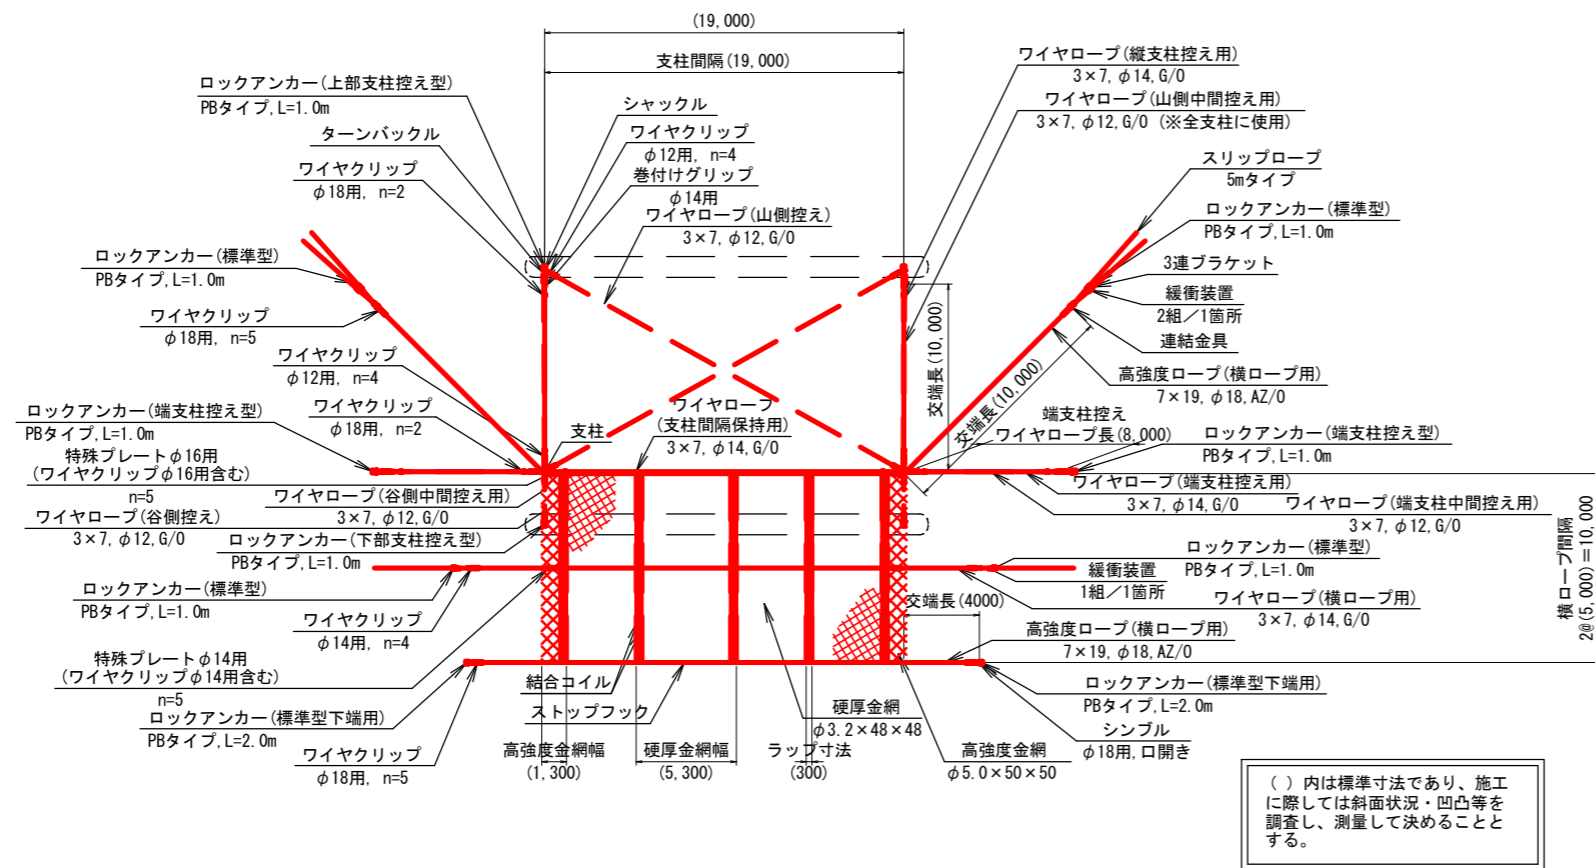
(19, 000)

支柱間隔(19, 000)

ロックアンカー(上部支柱控え型)
PBタイプ, L=1.0m

ターンバックル

ワイヤクリップ
$\phi$18用, n=2

シャックル

ワイヤクリップ
$\phi$12用, n=4

巻付けグリップ
$\phi$14用

ワイヤロープ(山側控え)
3×7, $\phi$12, G/O

ワイヤロープ(縦支柱控え用)
3×7, $\phi$14, G/O

ワイヤロープ(山側中間控え用)
3×7, $\phi$12, G/O (※全支柱に使用)

スリップロープ
5mタイプ

ロックアンカー(標準型)
PBタイプ, L=1.0m

3連ブラケット

緩衝装置
2組/1箇所

連結金具

高強度ロープ(横ロープ用)
7×19, $\phi$18, AZ/O

ロックアンカー(標準型)
PBタイプ, L=1.0m

ワイヤクリップ
$\phi$18用, n=5

ワイヤクリップ
$\phi$12用, n=4

ロックアンカー(端支柱控え型)
PBタイプ, L=1.0m

ワイヤクリップ
$\phi$18用, n=2

特殊プレート$\phi$16用
(ワイヤクリップ$\phi$16用含む)
n=5

支柱

ワイヤロープ
(支柱間隔保持用)
3×7, $\phi$14, G/O

交端長(10, 000)

交端長(10, 000)

端支柱控え
ワイヤロープ長(8, 000)

ロックアンカー(端支柱控え型)
PBタイプ, L=1.0m

ワイヤロープ(端支柱控え用)
3×7, $\phi$14, G/O

ワイヤロープ(端支柱中間控え用)
3×7, $\phi$12, G/O

ワイヤロープ(谷側中間控え用)
3×7, $\phi$12, G/O

ワイヤロープ(谷側控え)
3×7, $\phi$12, G/O

ロックアンカー(下部支柱控え型)
PBタイプ, L=1.0m

ロックアンカー(標準型)
PBタイプ, L=1.0m

緩衝装置
1組/1箇所

ロックアンカー(標準型)
PBタイプ, L=1.0m

ワイヤロープ(横ロープ用)
3×7, $\phi$14, G/O

横ロープ間隔
2@(5, 000)=10, 000

交端長(4000)

ロックアンカー(標準型)
PBタイプ, L=1.0m

ワイヤクリップ
$\phi$14用, n=4

高強度ロープ(横ロープ用)
7×19, $\phi$18, AZ/O

特殊プレート$\phi$14用
(ワイヤクリップ$\phi$14用含む)
n=5

ロックアンカー(標準型下端用)
PBタイプ, L=2.0m

ワイヤクリップ
$\phi$18用, n=5

結合コイル

ストップフック

硬厚金網
$\phi$3.2×48×48

ロックアンカー(標準型下端用)
PBタイプ, L=2.0m

シンブル
$\phi$18用, 口開き

高強度金網幅
(1, 300)

硬厚金網幅
(5, 300)

ラップ寸法
(300)

高強度金網
$\phi$5.0×50×50

( ) 内は標準寸法であり、施工に際しては斜面状況・凹凸等を調査し、測量して決めることとする。